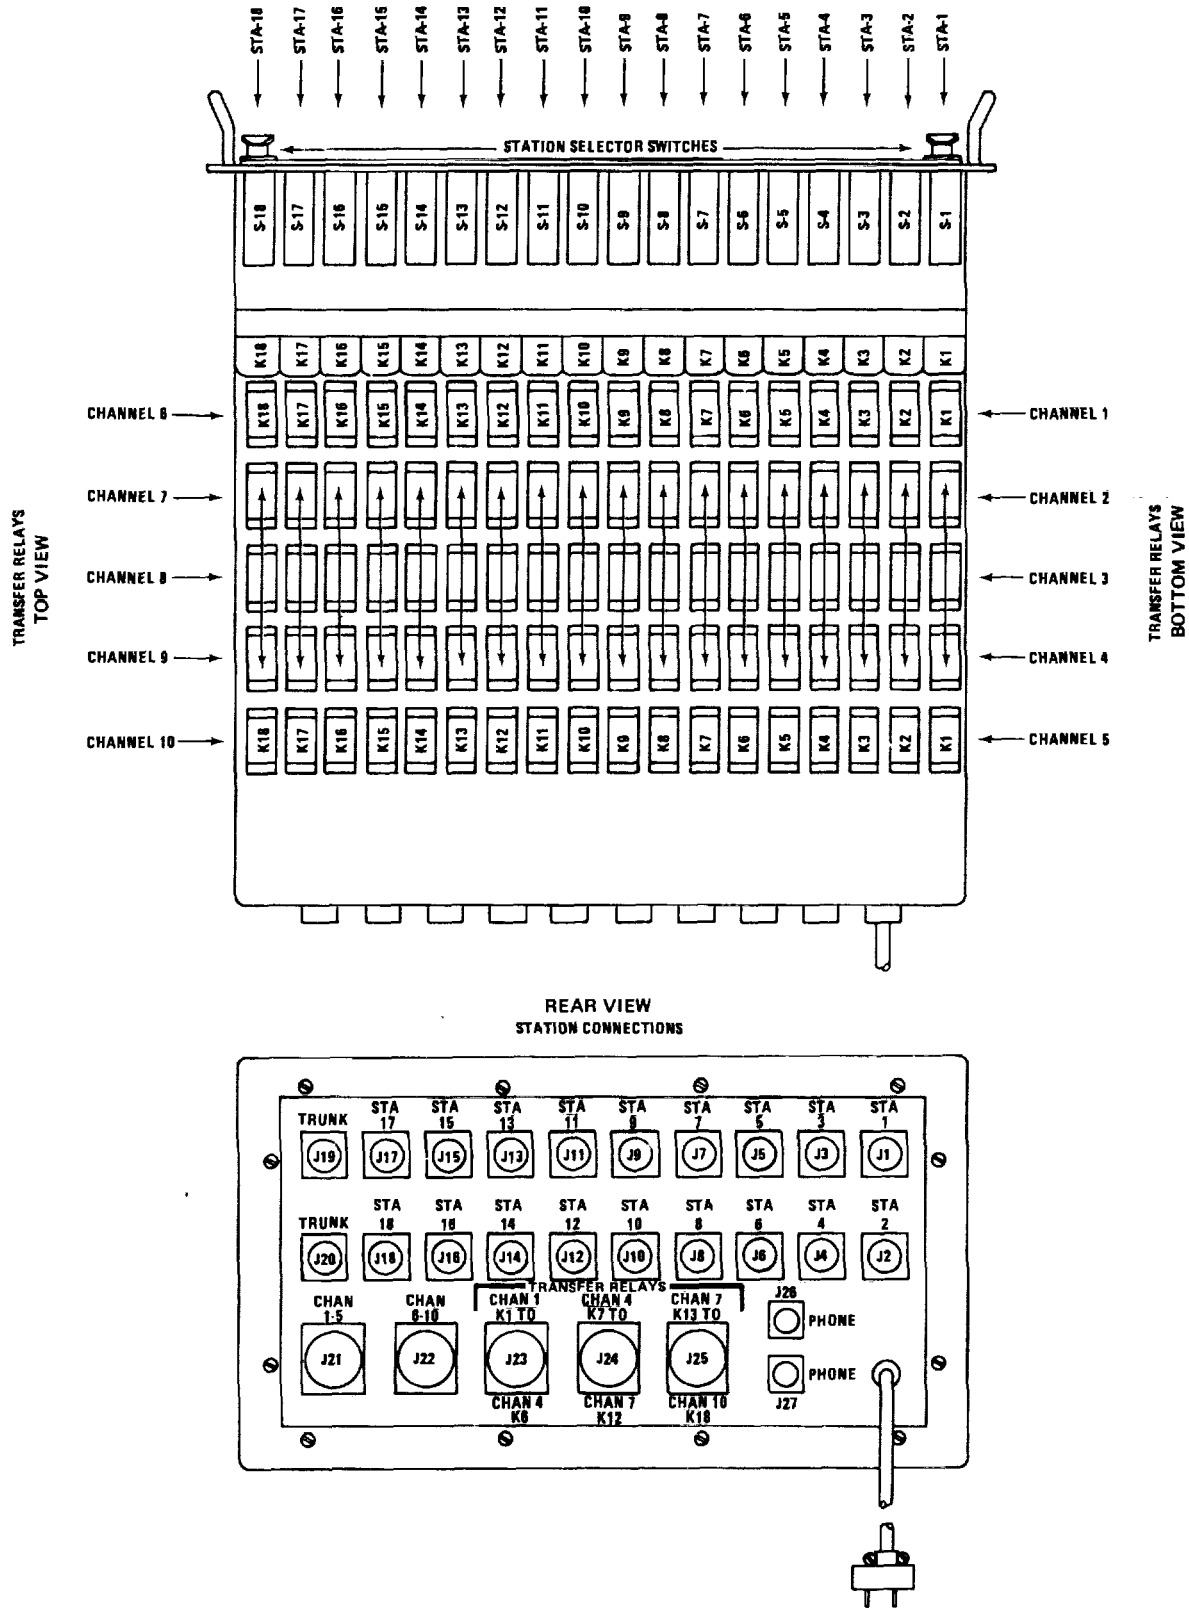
STA-18 STA-17 STA-16 STA-15 STA-14 STA-13 STA-12 STA-11 STA-10 STA-9 STA-8 STA-7 STA-6 STA-5 STA-4 STA-3 STA-2 STA-1

STATION SELECTOR SWITCHES

S-18 S-17 S-16 S-15 S-14 S-13 S-12 S-11 S-10 S-9 S-8 S-7 S-6 S-5 S-4 S-3 S-2 S-1

K18 K17 K16 K15 K14 K13 K12 K11 K10 K9 K8 K7 K6 K5 K4 K3 K2 K1

CHANNEL 6
CHANNEL 7
CHANNEL 8
CHANNEL 9
CHANNEL 10

K18 K17 K16 K15 K14 K13 K12 K11 K10 K9 K8 K7 K6 K5 K4 K3 K2 K1

K18 K17 K16 K15 K14 K13 K12 K11 K10 K9 K8 K7 K6 K5 K4 K3 K2 K1

CHANNEL 1
CHANNEL 2
CHANNEL 3
CHANNEL 4
CHANNEL 5

TRANSFER RELAYS TOP VIEW

TRANSFER RELAYS BOTTOM VIEW

REAR VIEW
STATION CONNECTIONS

TRUNK J19
STA 17 J17
STA 15 J15
STA 13 J13
STA 11 J11
STA 9 J9
STA 7 J7
STA 5 J5
STA 3 J3
STA 1 J1

TRUNK J20
STA 18 J18
STA 16 J16
STA 14 J14
STA 12 J12
STA 10 J10
STA 8 J8
STA 6 J6
STA 4 J4
STA 2 J2

TRANSFER RELAYS

CHAN 1-5 J21
CHAN 6-10 J22
CHAN 1 K1 TO J23 CHAN 4 K6
CHAN 4 K7 TO J24 CHAN 7 K12
CHAN 7 K13 TO J25 CHAN 10 K18

J26 PHONE
PHONE J27